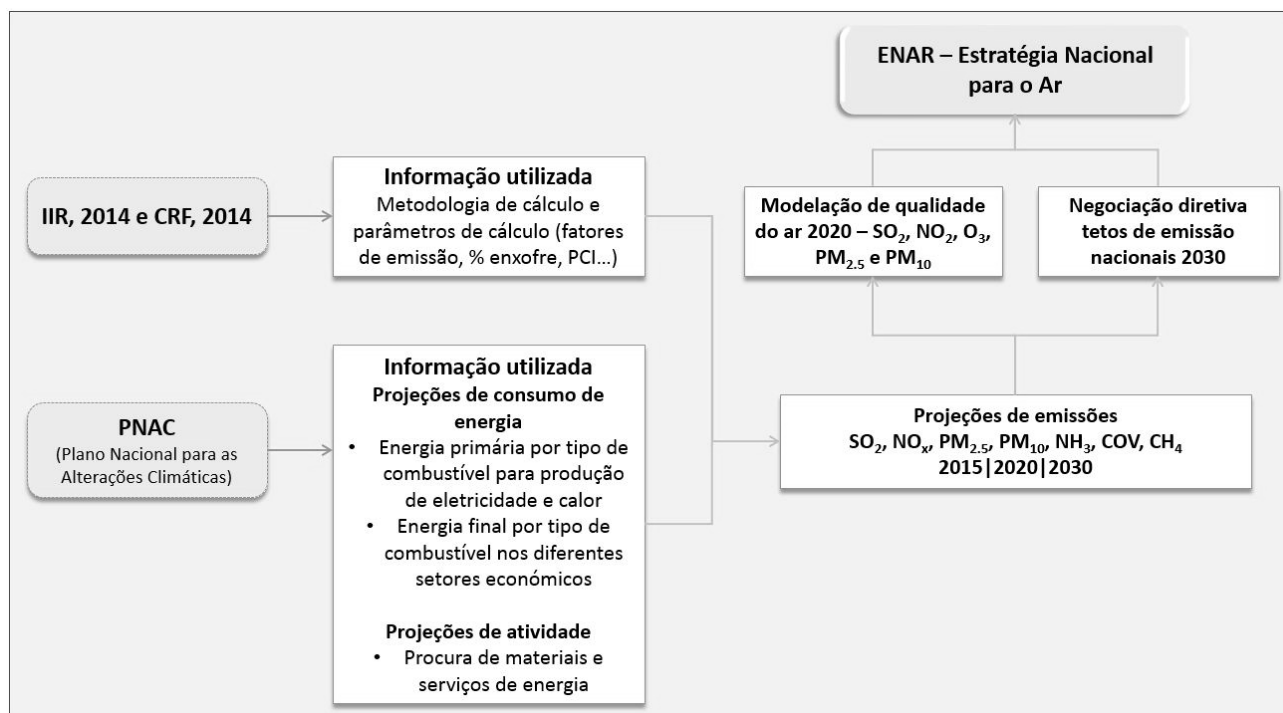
ENAR – Estratégia Nacional para o Ar

IIR, 2014 e CRF, 2014

Informação utilizada
Metodologia de cálculo e parâmetros de cálculo (fatores de emissão, % enxofre, PCI…)

Modelação de qualidade do ar 2020 – $SO_2$, $NO_2$, $O_3$, $PM_{2.5}$ e $PM_{10}$

Negociação diretiva tetos de emissão nacionais 2030

PNAC
(Plano Nacional para as Alterações Climáticas)

Informação utilizada
Projeções de consumo de energia
• Energia primária por tipo de combustível para produção de eletricidade e calor
• Energia final por tipo de combustível nos diferentes setores económicos

Projeções de atividade
• Procura de materiais e serviços de energia

Projeções de emissões
$SO_2$, $NO_x$, $PM_{2.5}$, $PM_{10}$, $NH_3$, COV, $CH_4$
2015|2020|2030